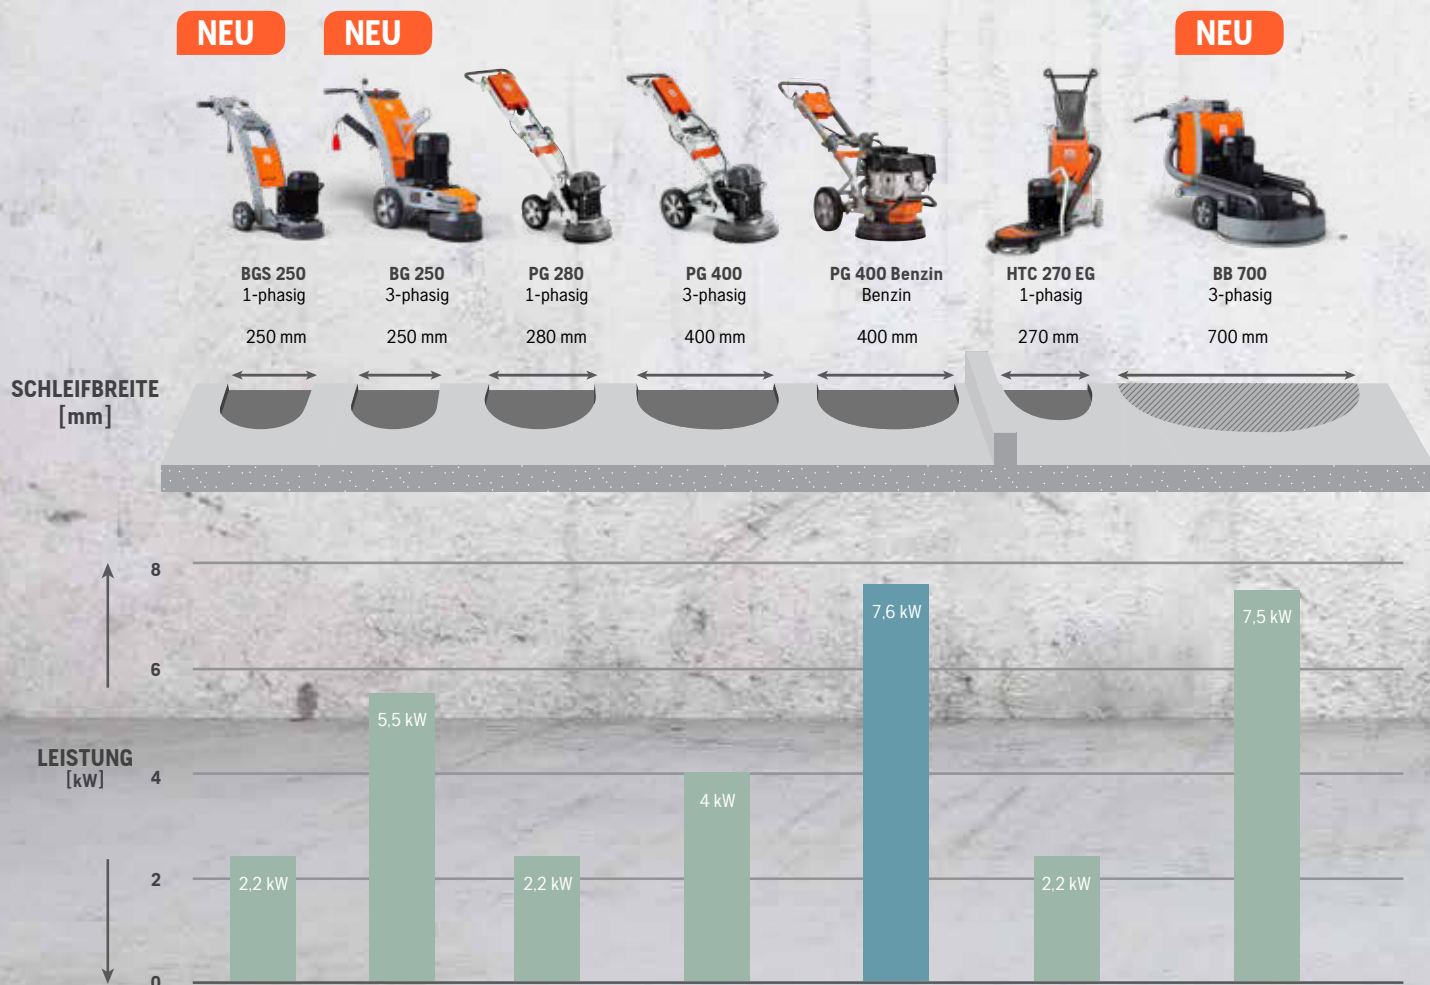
NEU NEU NEU

BGS 250
1-phasig
250 mm

BG 250
3-phasig
250 mm

PG 280
1-phasig
280 mm

PG 400
3-phasig
400 mm

PG 400 Benzin
Benzin
400 mm

HTC 270 EG
1-phasig
270 mm

BB 700
3-phasig
700 mm

SCHLEIFBREITE
[mm]

LEISTUNG
[kW]

8
6
4
2
0

2,2 kW
5,5 kW
2,2 kW
4 kW
7,6 kW
2,2 kW
7,5 kW